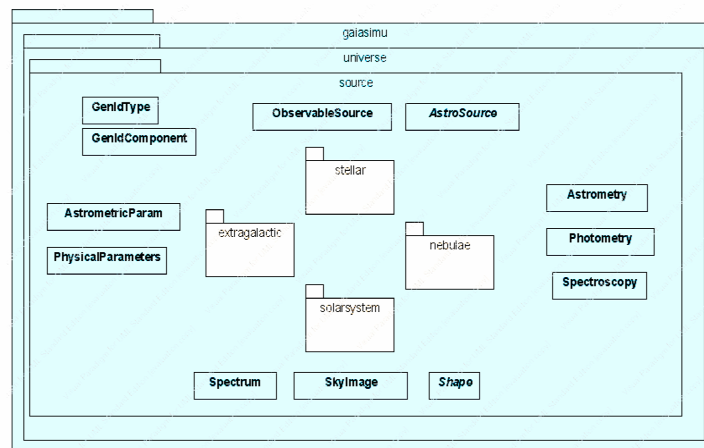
gaiasimu

universe

source

GenIdType

GenIdComponent

ObservableSource

AstroSource

stellar

AstrometricParam

extragalactic

nebulae

Astrometry

Photometry

PhysicalParameters

Spectroscopy

solarsystem

Spectrum

SkyImage

Shape